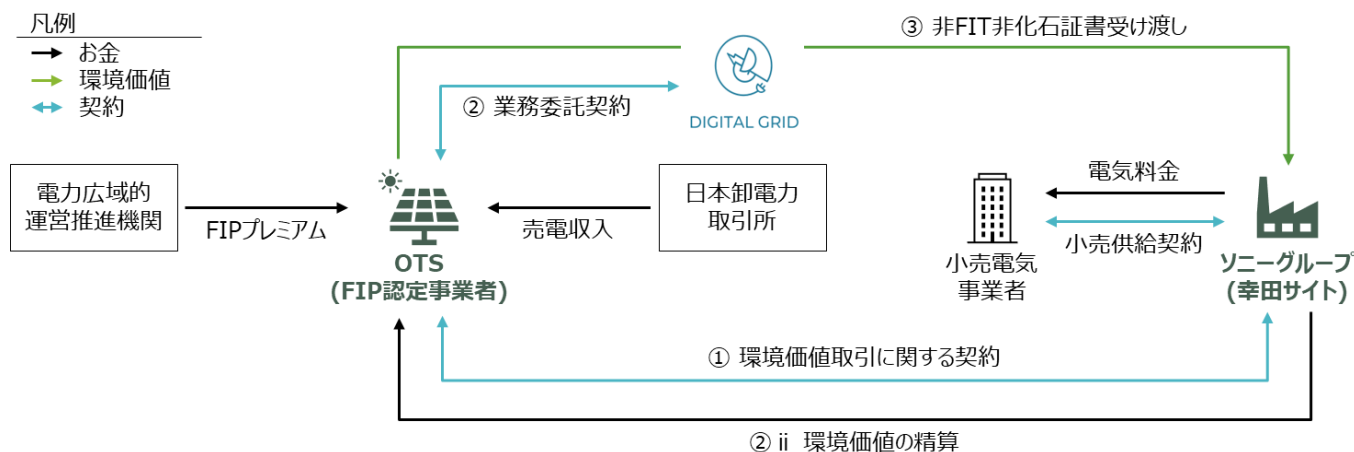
凡例
お金
環境価値
契約

③ 非FIT非化石証書受け渡し

② 業務委託契約

DIGITAL GRID

電力広域的運営推進機関

FIPプレミアム

OTS
(FIP認定事業者)

売電収入

日本卸電力取引所

電気料金

小売供給契約

小売電気事業者

ソニーグループ
(幸田サイト)

① 環境価値取引に関する契約

② ii 環境価値の精算